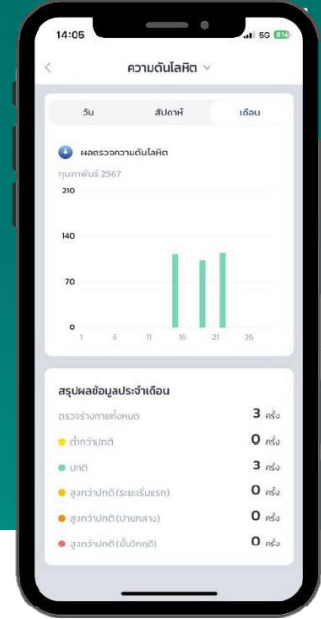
14:05
5G

ความดันโลหิต

วัน
สัปดาห์
เดือน

ผลตรวจความดันโลหิต
กุมภาพันธ์ 2567

210
140
70
0
1
6
11
16
21
26

สรุปผลข้อมูลประจำเดือน
ตรวจร่างกายทั้งหมด 3 ครั้ง
ต่ำกว่าปกติ 0 ครั้ง
ปกติ 3 ครั้ง
สูงกว่าปกติ (ระยะเริ่มแรก) 0 ครั้ง
สูงกว่าปกติ (ปานกลาง) 0 ครั้ง
สูงกว่าปกติ (ขั้นวิกฤติ) 0 ครั้ง